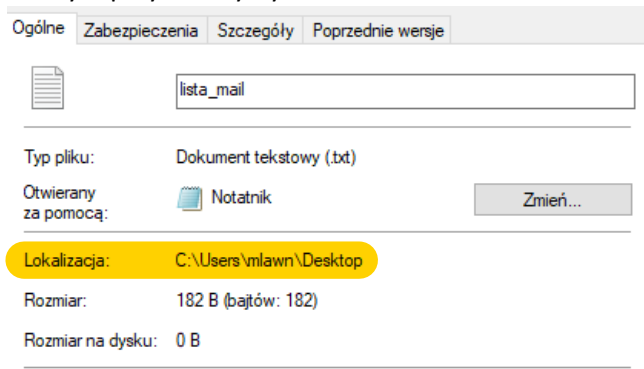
Ogólne | Zabezpieczenia | Szczegóły | Poprzednie wersje

lista_mail

Typ pliku: Dokument tekstowy (.txt)

Otwierany za pomocą: Notatnik

Zmień...

Lokalizacja: C:\Users\mlawn\Desktop

Rozmiar: 182 B (bajtów: 182)

Rozmiar na dysku: 0 B